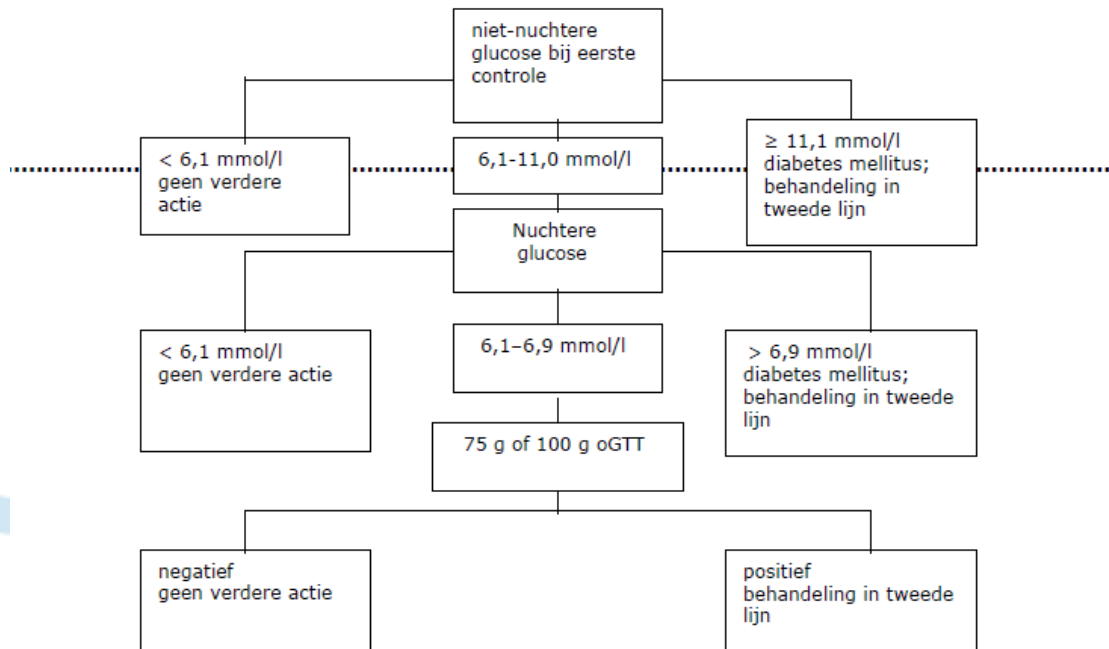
niet-nuchtere glucose bij eerste controle

< 6,1 mmol/l
geen verdere actie

6,1-11,0 mmol/l

≥ 11,1 mmol/l
diabetes mellitus; behandeling in tweede lijn

Nuchtere glucose

< 6,1 mmol/l
geen verdere actie

6,1–6,9 mmol/l

> 6,9 mmol/l
diabetes mellitus; behandeling in tweede lijn

75 g of 100 g oGTT

negatief
geen verdere actie

positief
behandeling in tweede lijn